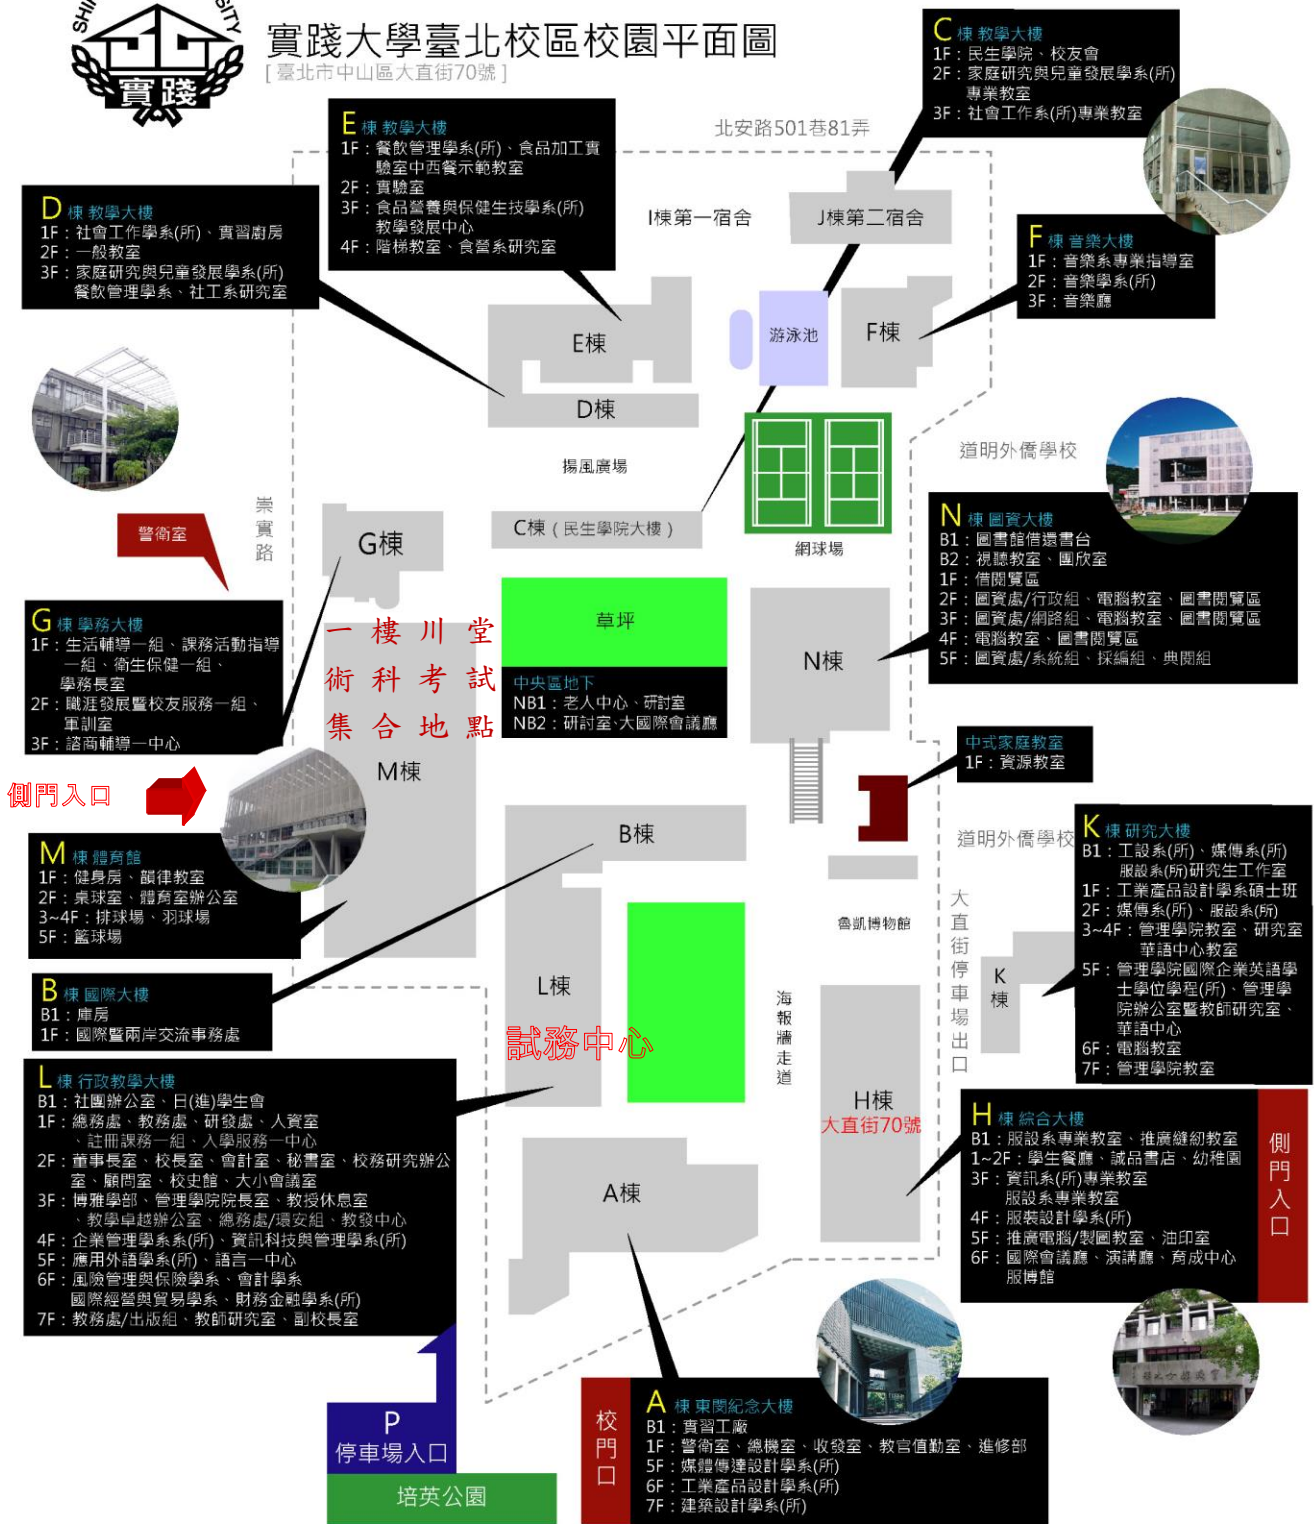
SHIH SITY
實踐

實踐大學臺北校區校園平面圖
[ 臺北市中山區大直街70號 ]

北安路501巷81弄

C 棟 教學大樓
1F：民生學院、校友會
2F：家庭研究與兒童發展學系(所)專業教室
3F：社會工作系(所)專業教室

E 棟 教學大樓
1F：餐飲管理學系(所)、食品加工實驗室中西餐示範教室
2F：實驗室
3F：食品營養與保健生技學系(所)教學發展中心
4F：階梯教室、食營系研究室

D 棟 教學大樓
1F：社會工作學系(所)、實習廚房
2F：一般教室
3F：家庭研究與兒童發展學系(所)餐飲管理學系、社工系研究室

I棟第一宿舍
J棟第二宿舍

F 棟 音樂大樓
1F：音樂系專業指導室
2F：音樂學系(所)
3F：音樂廳

E棟
D棟
游泳池
F棟

揚風廣場

道明外僑學校

崇實路

警衛室

G棟

C棟（民生學院大樓）

網球場

N 棟 圖資大樓
B1：圖書館借還書台
B2：視聽教室、團欣室
1F：借閱覽區
2F：圖資處/行政組、電腦教室、圖書閱覽區
3F：圖資處/網路組、電腦教室、圖書閱覽區
4F：電腦教室、圖書閱覽區
5F：圖資處/系統組、採編組、典閱組

G 棟 學務大樓
1F：生活輔導一組、課務活動指導一組、衛生保健一組、學務長室
2F：職涯發展暨校友服務一組、軍訓室
3F：諮商輔導一中心

一樓川堂
術科考試
集合地點

草坪

中央區地下
NB1：老人中心、研討室
NB2：研討室、大國際會議廳

N棟

中式家庭教室
1F：資源教室

側門入口

M棟

M 棟 體育館
1F：健身房、韻律教室
2F：桌球室、體育室辦公室
3~4F：排球場、羽球場
5F：籃球場

B棟

道明外僑學校

K 棟 研究大樓
B1：工設系(所)、媒傳系(所)服設系(所)研究生工作室
1F：工業產品設計學系碩士班
2F：媒傳系(所)、服設系(所)
3~4F：管理學院教室、研究室華語中心教室
5F：管理學院國際企業英語學士學位學程(所)、管理學院辦公室暨教師研究室、華語中心
6F：電腦教室
7F：管理學院教室

B 棟 國際大樓
B1：庫房
1F：國際暨兩岸交流事務處

魯凱博物館

大直街停車場出口

K棟

L棟

試務中心

海報牆走道

H棟
大直街70號

L 棟 行政教學大樓
B1：社團辦公室、日(進)學生會
1F：總務處、教務處、研發處、人資室、註冊課務一組、入學服務一中心
2F：董事長室、校長室、會計室、秘書室、校務研究辦公室、顧問室、校史館、大小會議室
3F：博雅學部、管理學院院長室、教授休息室、教學卓越辦公室、總務處/環安組、教發中心
4F：企業管理學系(所)、資訊科技與管理學系(所)
5F：應用外語學系(所)、語言一中心
6F：風險管理與保險學系、會計學系國際經營與貿易學系、財務金融學系(所)
7F：教務處/出版組、教師研究室、副校長室

H 棟 綜合大樓
B1：服設系專業教室、推廣縫紉教室
1~2F：學生餐廳、誠品書店、幼稚園
3F：資訊系(所)專業教室服設系專業教室
4F：服裝設計學系(所)
5F：推廣電腦/製圖教室、油印室
6F：國際會議廳、演講廳、育成中心服博館

側門入口

A棟

P
停車場入口

培英公園

校門口

A 棟 東閔紀念大樓
B1：實習工廠
1F：警衛室、總機室、收發室、教官值勤室、進修部
5F：媒體傳達設計學系(所)
6F：工業產品設計學系(所)
7F：建築設計學系(所)